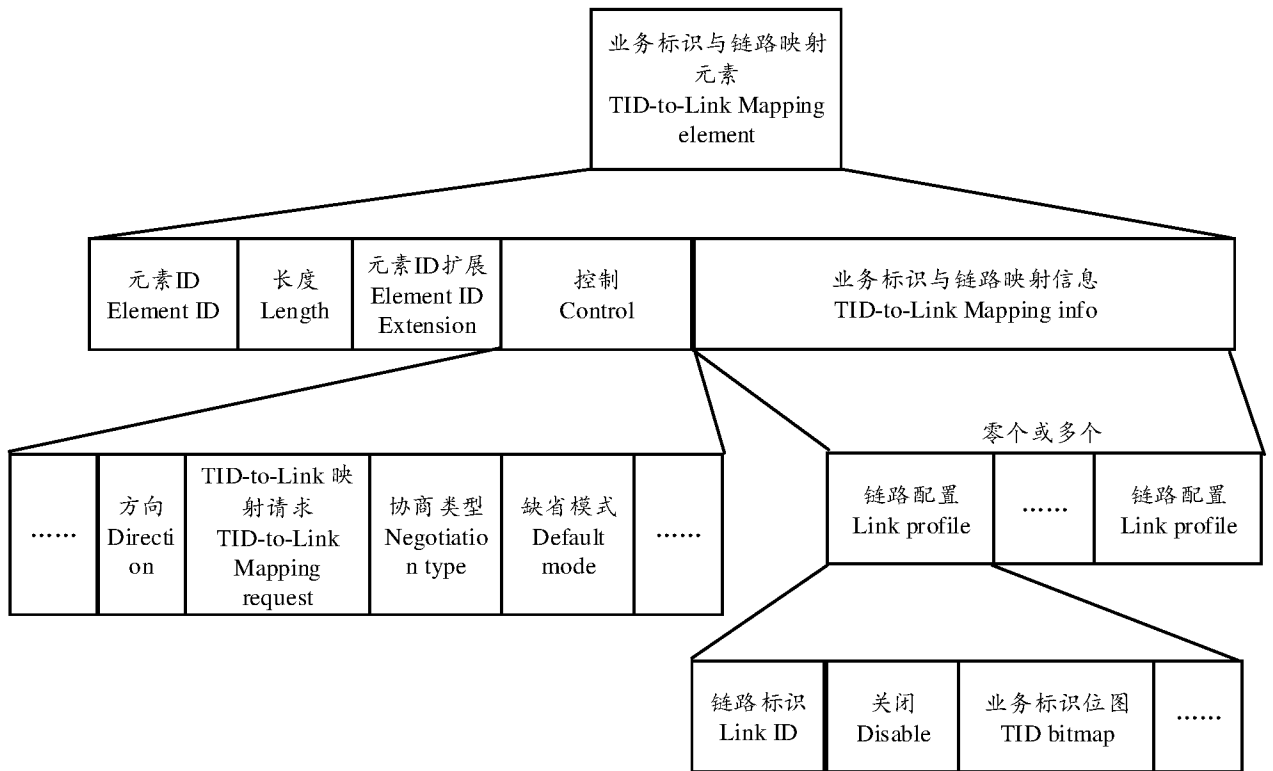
业务标识与链路映射元素
TID-to-Link Mapping element

| 元素ID Element ID | 长度 Length | 元素ID扩展 Element ID Extension | 控制 Control | 业务标识与链路映射信息 TID-to-Link Mapping info |
|---|---|---|---|---|

| …… | 方向 Direction | TID-to-Link 映射请求 TID-to-Link Mapping request | 协商类型 Negotiation type | 缺省模式 Default mode | …… |
|---|---|---|---|---|---|

零个或多个

| 链路配置 Link profile | …… | 链路配置 Link profile |
|---|---|---|

| 链路标识 Link ID | 关闭 Disable | 业务标识位图 TID bitmap | …… |
|---|---|---|---|